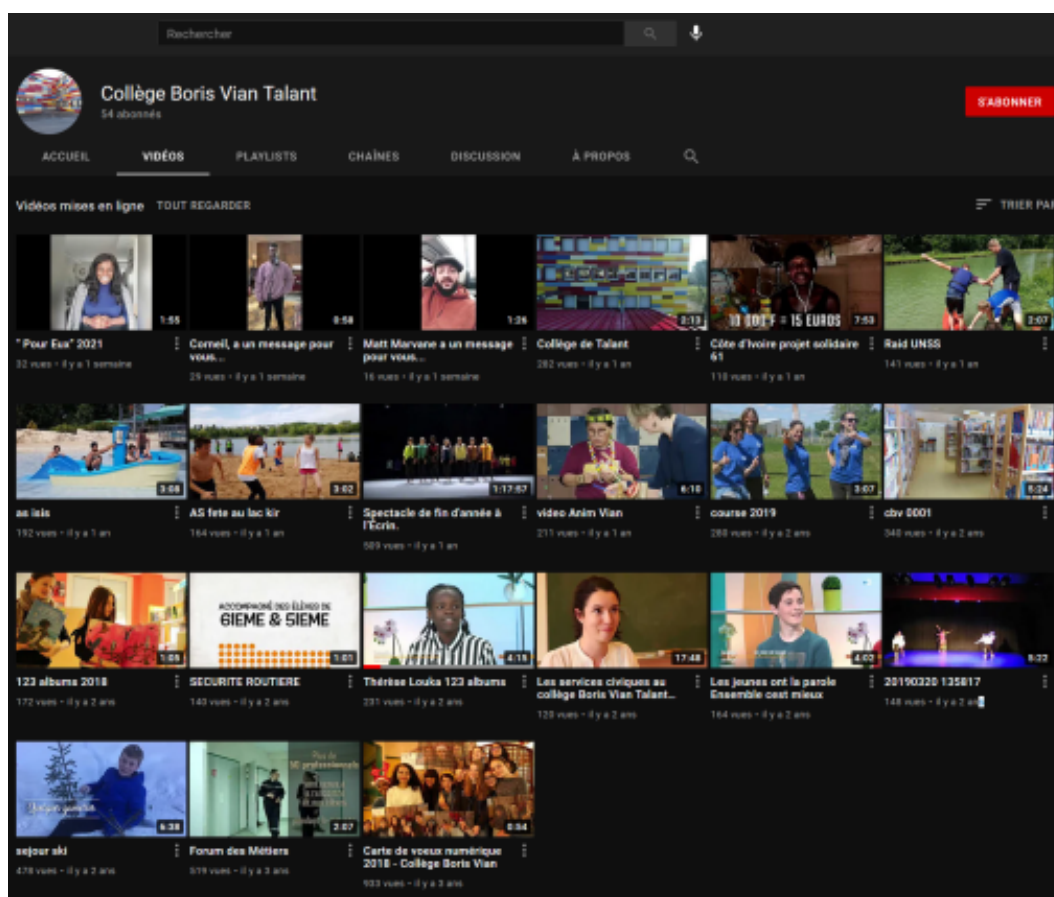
Rechercher

Collège Boris Vian Talant
54 abonnés

S'ABONNER

ACCUEIL VIDÉOS PLAYLISTS CHAÎNES DISCUSSION À PROPOS

Vidéos mises en ligne TOUT REGARDER

TRIER PA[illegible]

1:55
" Pour Eux" 2021
32 vues • il y a 1 semaine

0:58
Corneil, a un message pour vous...
25 vues • il y a 1 semaine

1:26
Matt Marvane a un message pour vous...
16 vues • il y a 1 semaine

2:13
Collège de Talant
282 vues • il y a 1 an

10 001 F = 15 EUROS
7:53
Côte d'Ivoire projet solidaire 61
110 vues • il y a 1 an

2:07
Raid UNSS
141 vues • il y a 1 an

3:08
as lais
192 vues • il y a 1 an

3:02
AS fete au lac kir
164 vues • il y a 1 an

1:17:57
Spectacle de fin d'année à l'Ecrin.
509 vues • il y a 1 an

6:10
video Anim Vian
211 vues • il y a 1 an

3:07
course 2019
280 vues • il y a 2 ans

5:24
cbv 0001
340 vues • il y a 2 ans

1:05
123 albums 2018
172 vues • il y a 2 ans

ACCOMPAGNÉ DES ÉLÈVES DE
6IEME & 5IEME
1:01
SECURITE ROUTIERE
140 vues • il y a 2 ans

4:19
Thérèse Louka 123 albums
231 vues • il y a 2 ans

17:48
Les services civiques au collège Boris Vian Talant...
120 vues • il y a 2 ans

4:03
Les jeunes ont la parole Ensemble cest mieux
164 vues • il y a 2 ans

9:22
20190320 135817
148 vues • il y a 2 ans

6:38
sejour ski
478 vues • il y a 2 ans

Plus de 50 professionnels
2:07
Forum des Métiers
519 vues • il y a 3 ans

0:34
Carte de voeux numérique 2018 - Collège Boris Vian
933 vues • il y a 3 ans